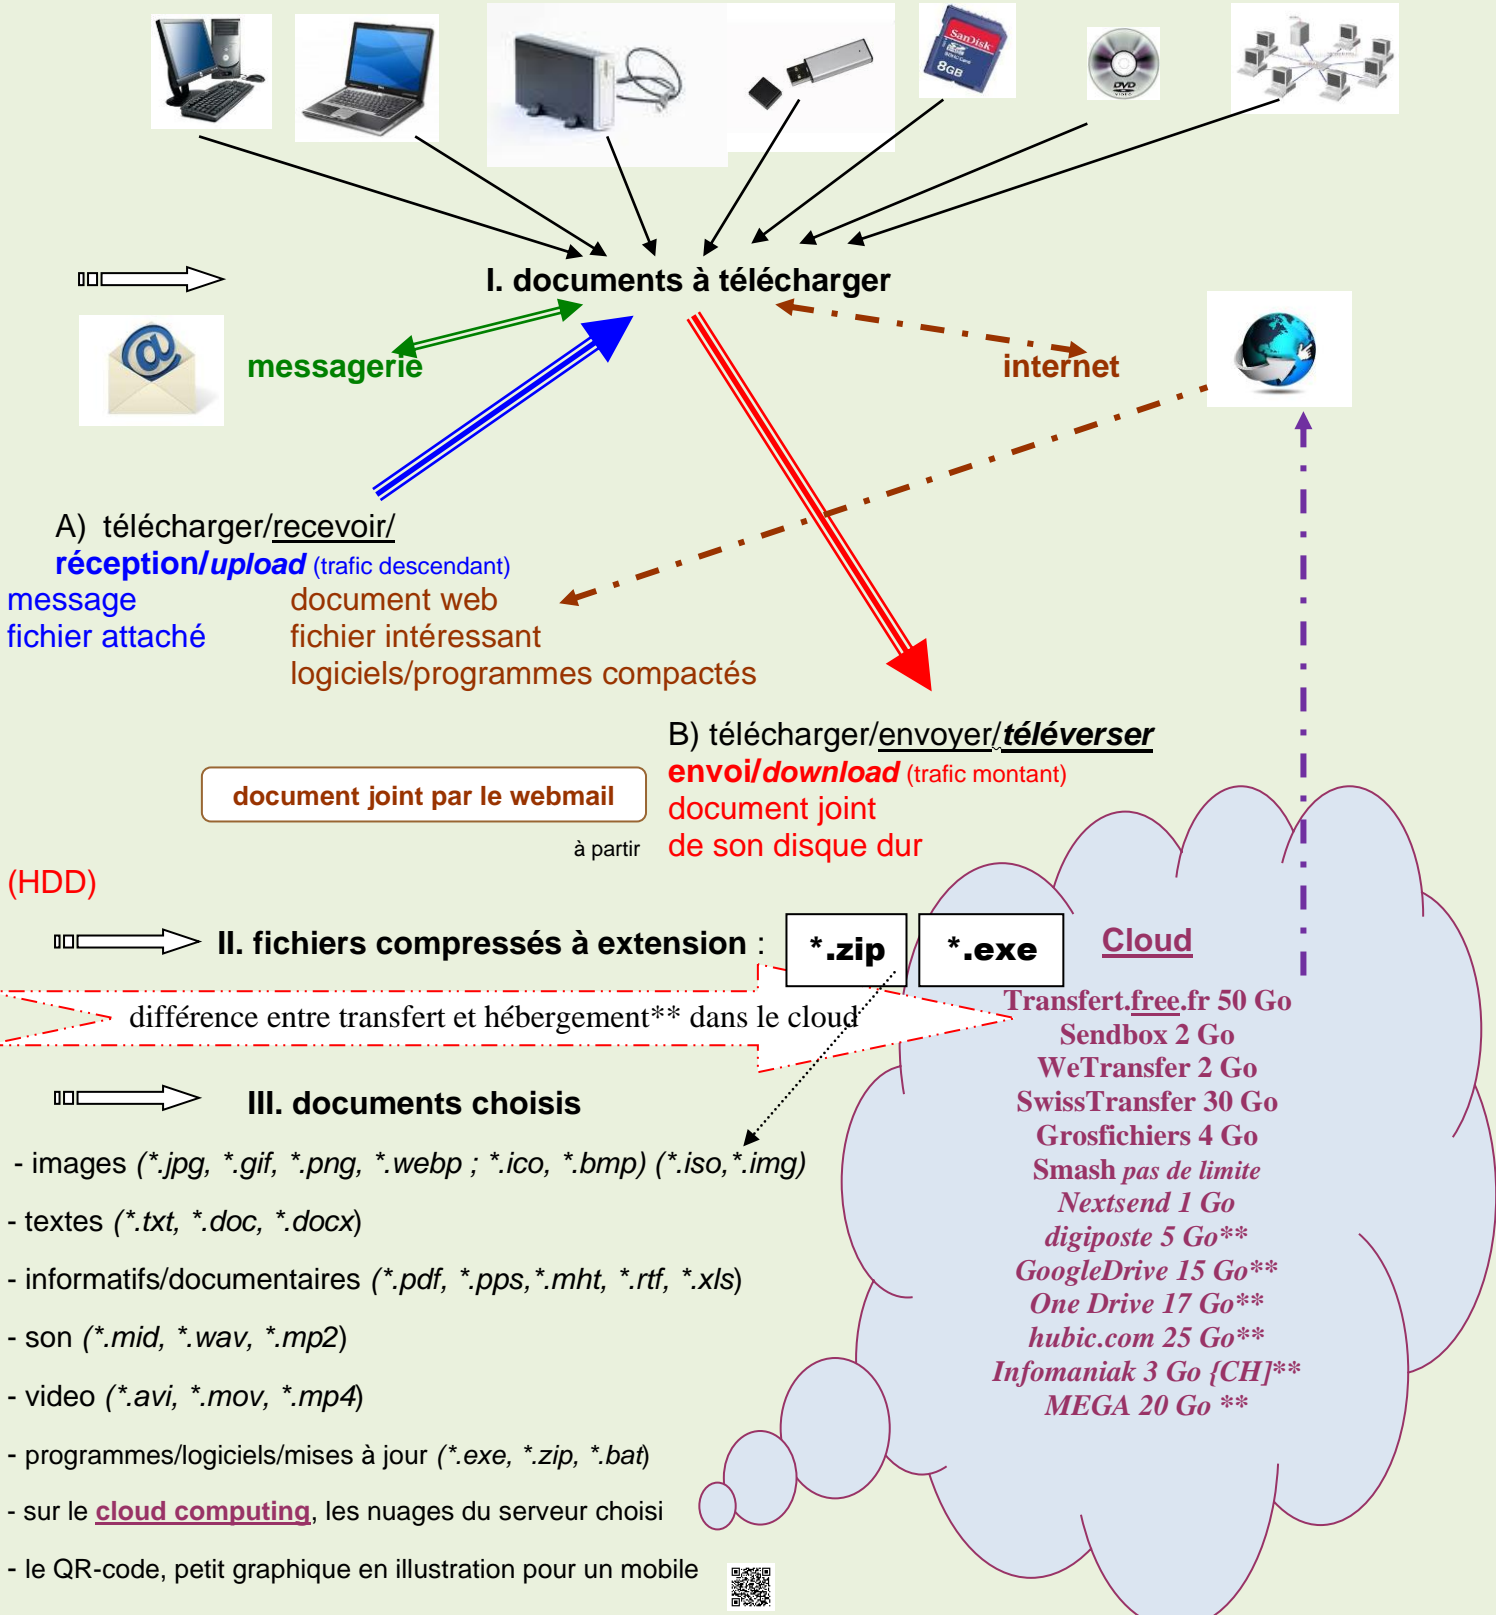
SanDisk 8GB

DVD

I. documents à télécharger

messagerie

internet

A) télécharger/recevoir/
réception/upload (trafic descendant)

message
fichier attaché

document web
fichier intéressant
logiciels/programmes compactés

B) télécharger/envoyer/téléverser
envoi/download (trafic montant)
document joint
de son disque dur

document joint par le webmail

à partir

(HDD)

II. fichiers compressés à extension : *.zip *.exe

différence entre transfert et hébergement** dans le cloud

Cloud
Transfert.free.fr 50 Go
Sendbox 2 Go
WeTransfer 2 Go
SwissTransfer 30 Go
Grosfichiers 4 Go
Smash pas de limite
Nextsend 1 Go
digiposte 5 Go**
GoogleDrive 15 Go**
One Drive 17 Go**
hubic.com 25 Go**
Infomaniak 3 Go {CH]**
MEGA 20 Go **

III. documents choisis

- images (*.jpg, *.gif, *.png, *.webp ; *.ico, *.bmp) (*.iso,*.img)

- textes (*.txt, *.doc, *.docx)

- informatifs/documentaires (*.pdf, *.pps,*.mht, *.rtf, *.xls)

- son (*.mid, *.wav, *.mp2)

- video (*.avi, *.mov, *.mp4)

- programmes/logiciels/mises à jour (*.exe, *.zip, *.bat)

- sur le cloud computing, les nuages du serveur choisi

- le QR-code, petit graphique en illustration pour un mobile